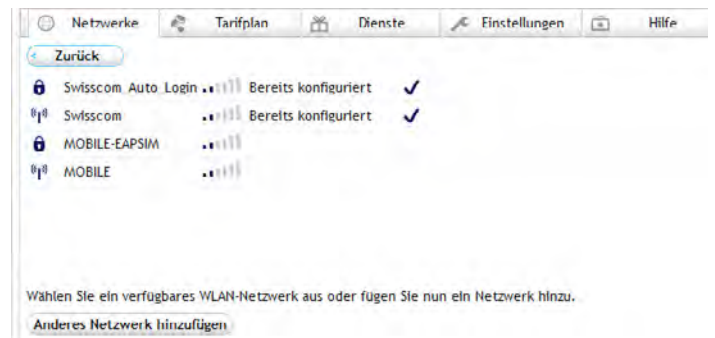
Netzwerke Tarifplan Dienste Einstellungen Hilfe

Zurück

Swisscom Auto Login Bereits konfiguriert ✓
Swisscom Bereits konfiguriert ✓
MOBILE-EAPSIM
MOBILE

Wählen Sie ein verfügbares WLAN-Netzwerk aus oder fügen Sie nun ein Netzwerk hinzu.

Anderes Netzwerk hinzufügen